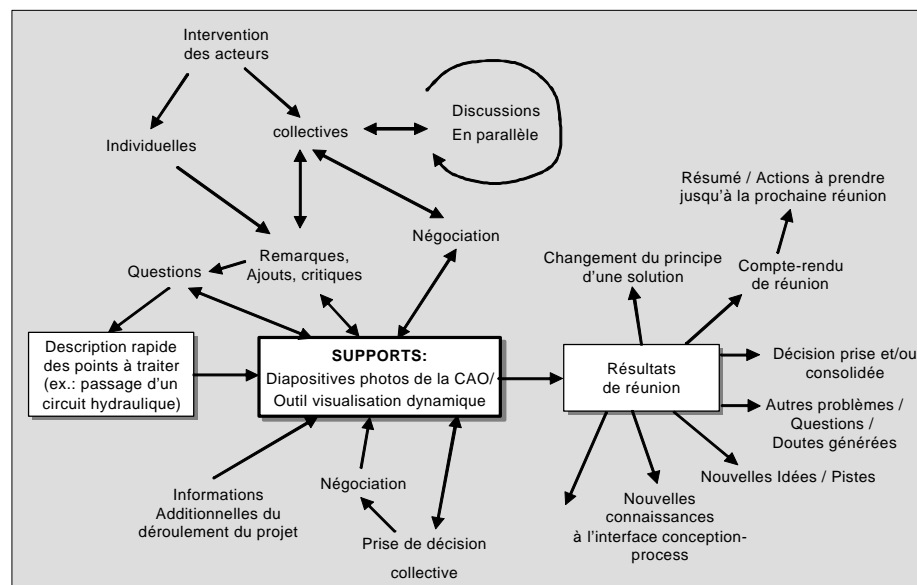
Intervention des acteurs

Individuelles

collectives

Discussions En parallèle

Remarques, Ajouts, critiques

Questions

Négociation

Description rapide des points à traiter (ex.: passage d'un circuit hydraulique)

SUPPORTS:
Diapositives photos de la CAO/ Outil visualisation dynamique

Informations Additionnelles du déroulement du projet

Négociation

Prise de décision collective

Résumé / Actions à prendre jusqu'à la prochaine réunion

Changement du principe d'une solution

Compte-rendu de réunion

Résultats de réunion

Décision prise et/ou consolidée

Autres problèmes / Questions / Doutes générées

Nouvelles Idées / Pistes

Nouvelles connaissances à l'interface conception-process